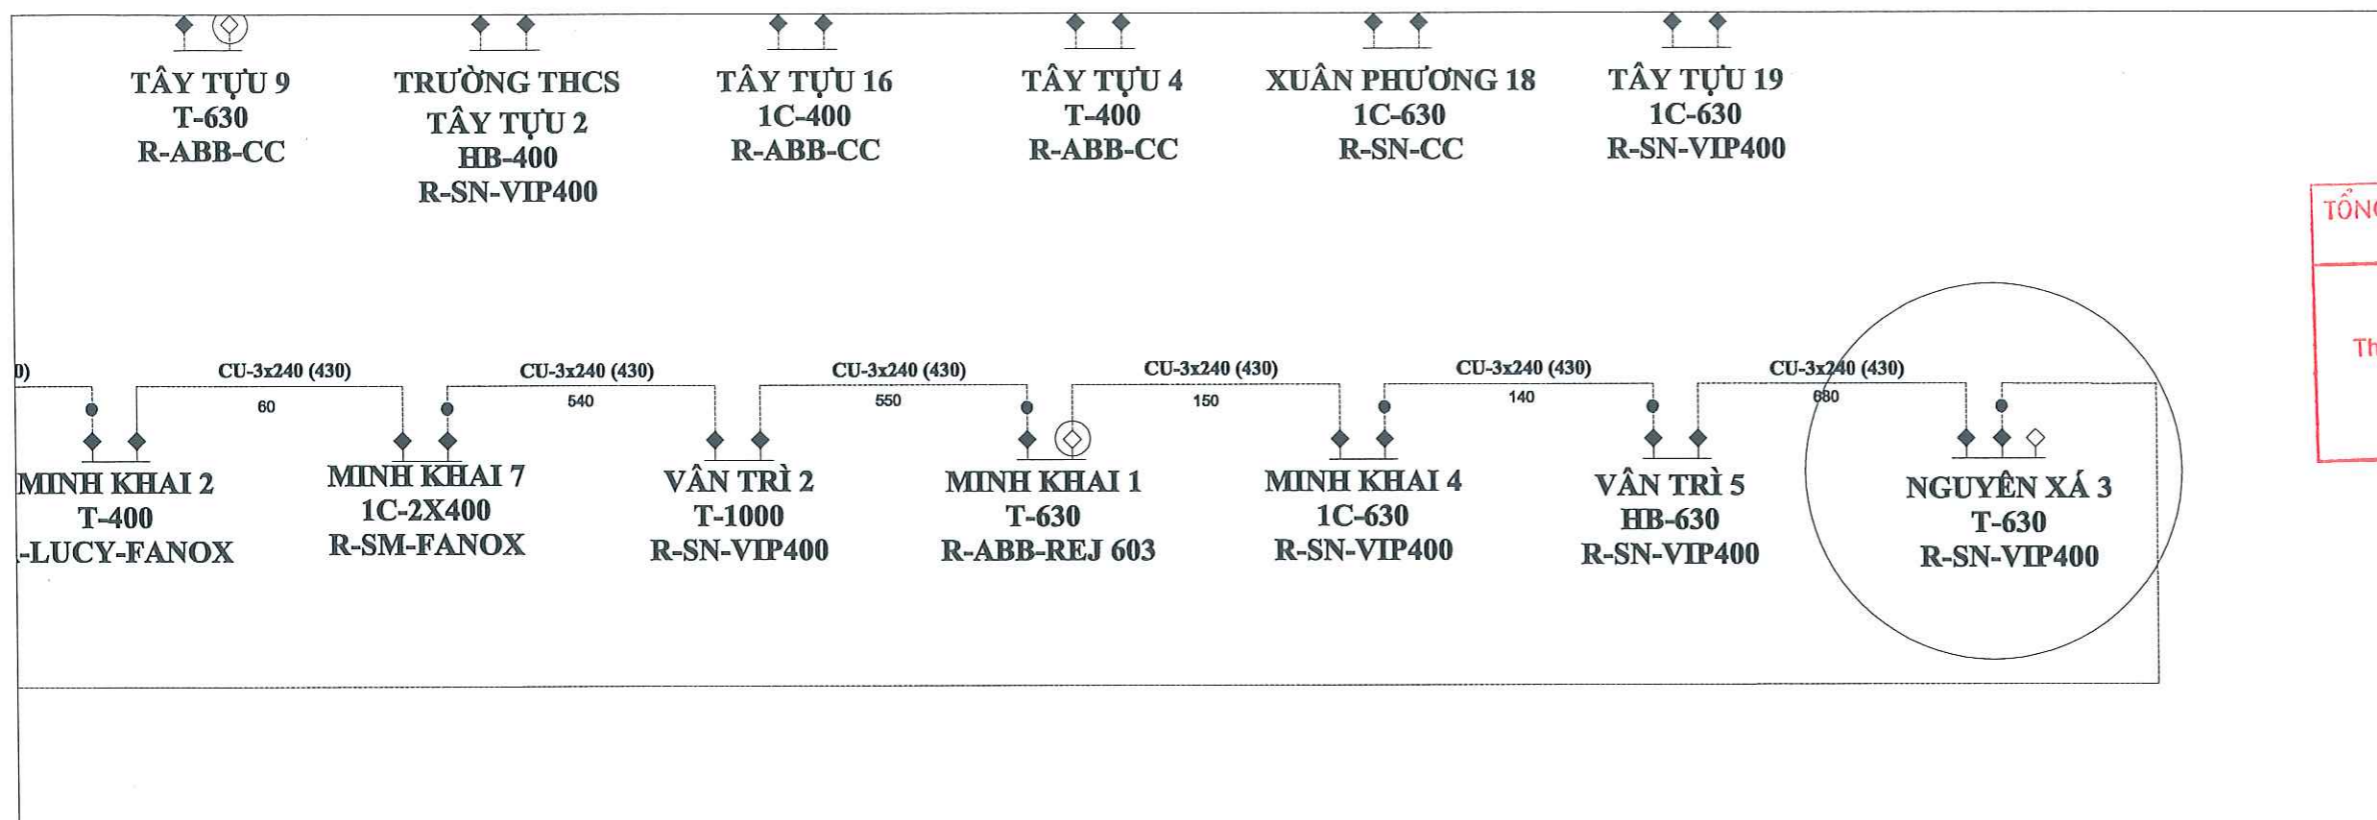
TÂY TỰU 9
T-630
R-ABB-CC

TRƯỜNG THCS
TÂY TỰU 2
HB-400
R-SN-VIP400

TÂY TỰU 16
1C-400
R-ABB-CC

TÂY TỰU 4
T-400
R-ABB-CC

XUÂN PHƯƠNG 18
1C-630
R-SN-CC

TÂY TỰU 19
1C-630
R-SN-VIP400

TỔN

Th

0)

CU-3x240 (430)
60

CU-3x240 (430)
540

CU-3x240 (430)
550

CU-3x240 (430)
150

CU-3x240 (430)
140

CU-3x240 (430)
680

MINH KHAI 2
T-400
-LUCY-FANOX

MINH KHAI 7
1C-2X400
R-SM-FANOX

VÂN TRÌ 2
T-1000
R-SN-VIP400

MINH KHAI 1
T-630
R-ABB-REJ 603

MINH KHAI 4
1C-630
R-SN-VIP400

VÂN TRÌ 5
HB-630
R-SN-VIP400

NGUYÊN XÁ 3
T-630
R-SN-VIP400